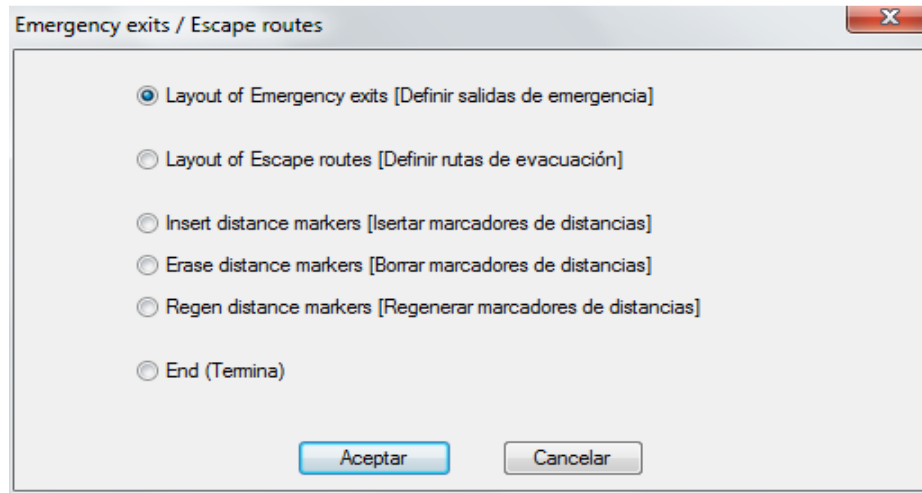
Emergency exits / Escape routes

Layout of Emergency exits [Definir salidas de emergencia]

Layout of Escape routes [Definir rutas de evacuación]

Insert distance markers [Isertar marcadores de distancias]

Erase distance markers [Borrar marcadores de distancias]

Regen distance markers [Regenerar marcadores de distancias]

End (Termina)

Aceptar

Cancelar